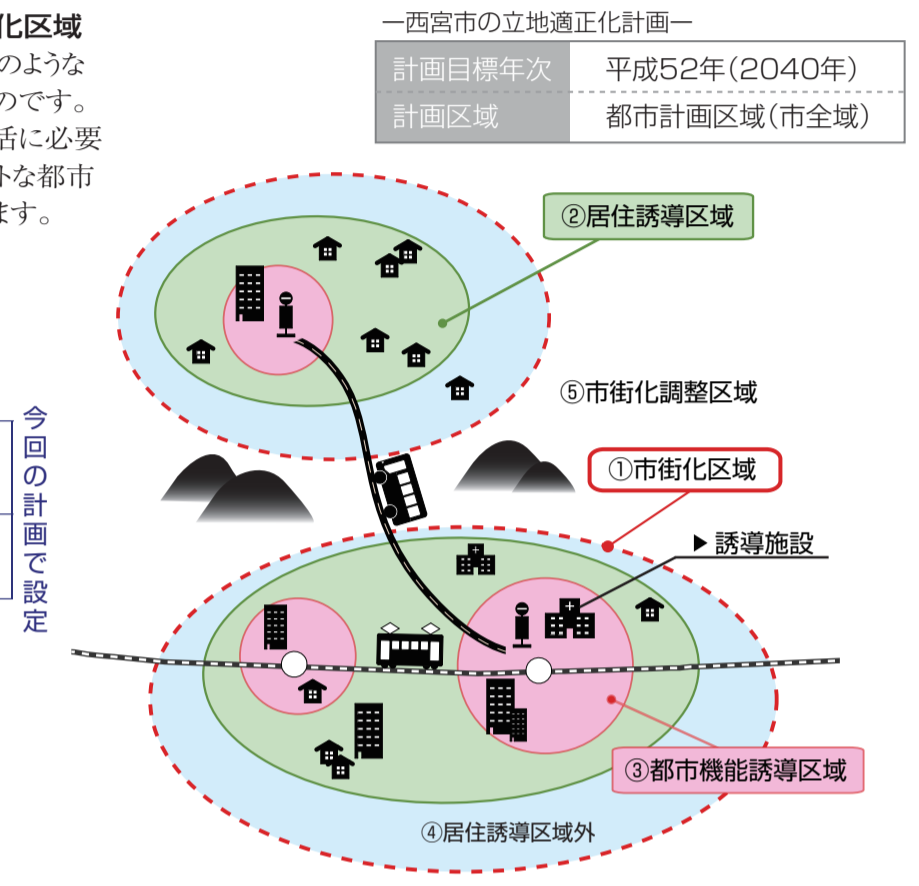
化区域
のような
のです。
活に必要
トな都市
ます。

今回の計画で設定

ー西宮市の立地適正化計画ー

| 計画目標年次 | 平成52年(2040年) |
|---|---|
| 計画区域 | 都市計画区域(市全域) |

②居住誘導区域

⑤市街化調整区域

①市街化区域

▶ 誘導施設

③都市機能誘導区域

④居住誘導区域外